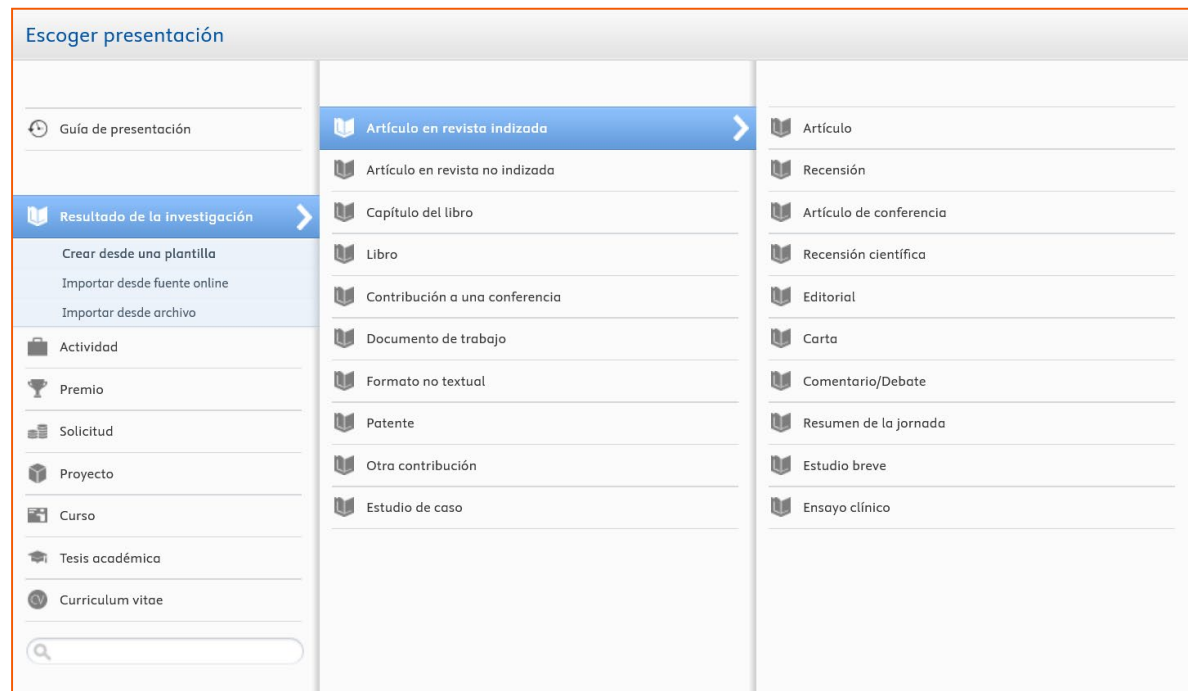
Escoger presentación

Guía de presentación

Resultado de la investigación

Crear desde una plantilla

Importar desde fuente online

Importar desde archivo

Actividad

Premio

Solicitud

Proyecto

Curso

Tesis académica

Curriculum vitae

Artículo en revista indizada

Artículo en revista no indizada

Capítulo del libro

Libro

Contribución a una conferencia

Documento de trabajo

Formato no textual

Patente

Otra contribución

Estudio de caso

Artículo

Recensión

Artículo de conferencia

Recensión científica

Editorial

Carta

Comentario/Debate

Resumen de la jornada

Estudio breve

Ensayo clínico